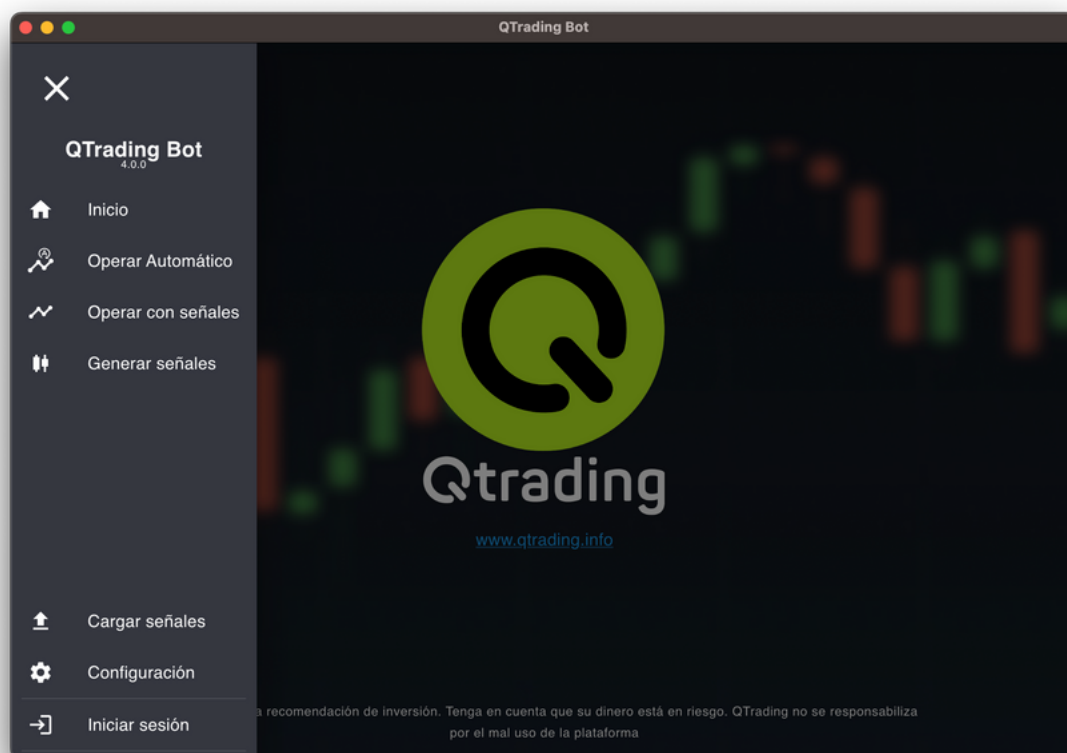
QTrading Bot

QTrading Bot
4.0.0

Inicio

Operar Automático

Operar con señales

Generar señales

Qtrading

www.qtrading.info

Cargar señales

Configuración

Iniciar sesión

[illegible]a recomendación de inversión. Tenga en cuenta que su dinero está en riesgo. QTrading no se responsabiliza por el mal uso de la plataforma